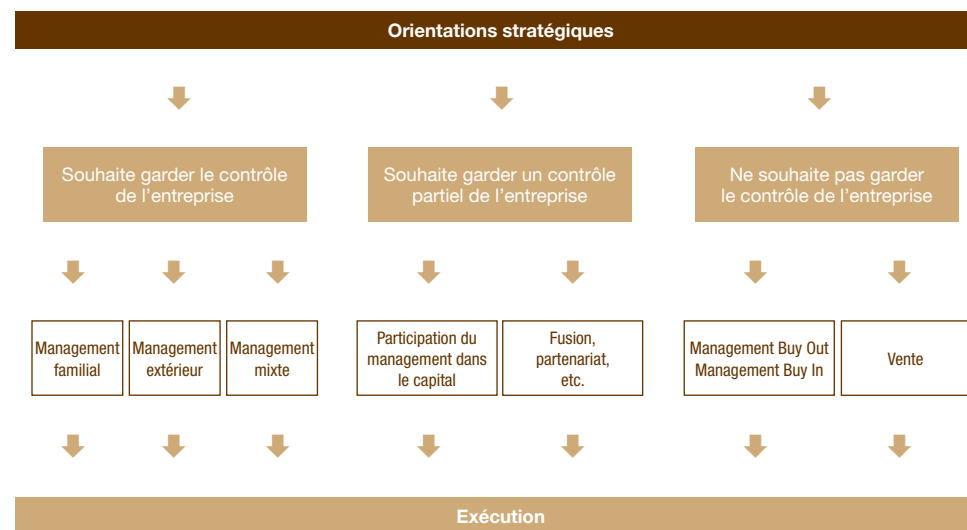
Orientations stratégiques

Souhaite garder le contrôle de l'entreprise

Souhaite garder un contrôle partiel de l'entreprise

Ne souhaite pas garder le contrôle de l'entreprise

Management familial

Management extérieur

Management mixte

Participation du management dans le capital

Fusion, partenariat, etc.

Management Buy Out Management Buy In

Vente

Exécution